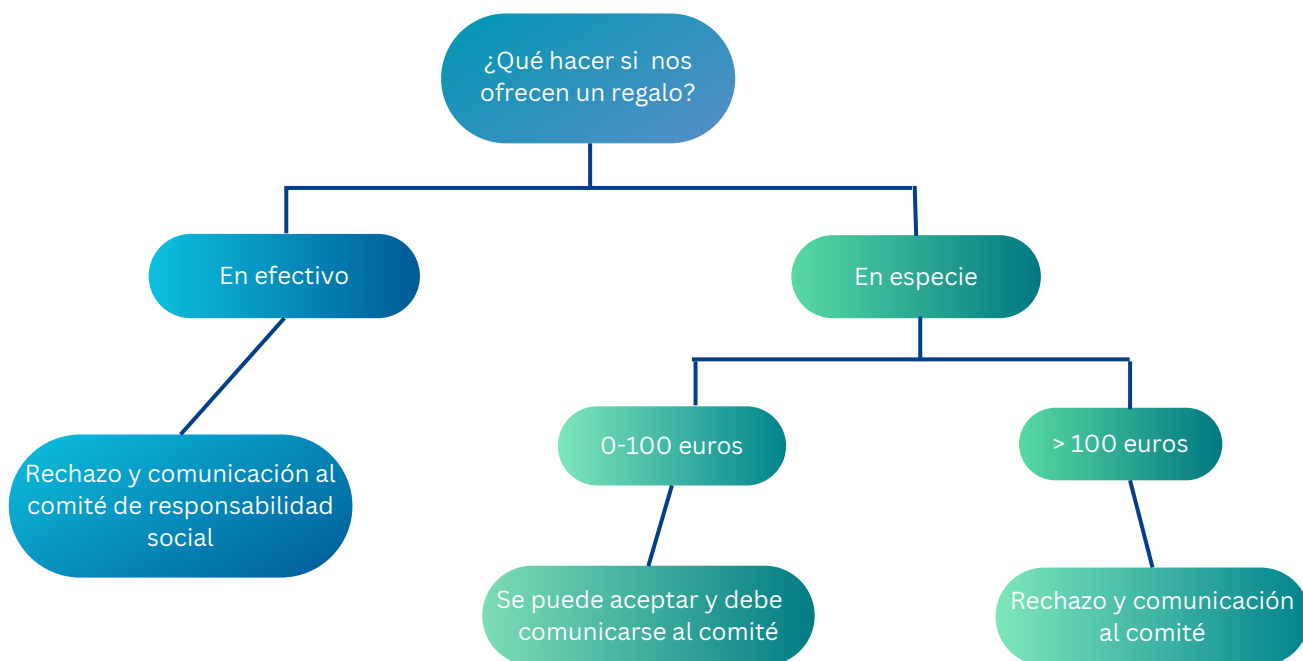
¿Qué hacer si nos ofrecen un regalo?

En efectivo

En especie

Rechazo y comunicación al comité de responsabilidad social

0-100 euros

> 100 euros

Se puede aceptar y debe comunicarse al comité

Rechazo y comunicación al comité